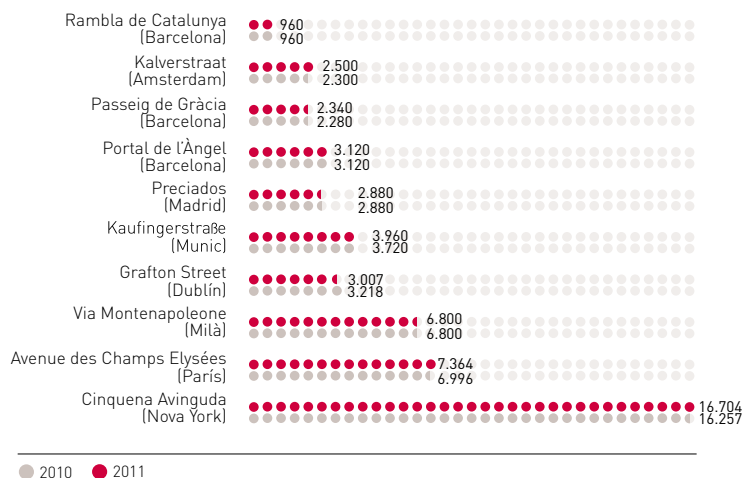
| | |
|---|---|
| Rambla de Catalunya (Barcelona) | 960<br>960 |
| Kalverstraat (Amsterdam) | 2.500<br>2.300 |
| Passeig de Gràcia (Barcelona) | 2.340<br>2.280 |
| Portal de l'Àngel (Barcelona) | 3.120<br>3.120 |
| Preciados (Madrid) | 2.880<br>2.880 |
| Kaufingerstraße (Munic) | 3.960<br>3.720 |
| Grafton Street (Dublín) | 3.007<br>3.218 |
| Via Montenapoleone (Milà) | 6.800<br>6.800 |
| Avenue des Champs Elysées (París) | 7.364<br>6.996 |
| Cinquena Avinguda (Nova York) | 16.704<br>16.257 |

2010 2011